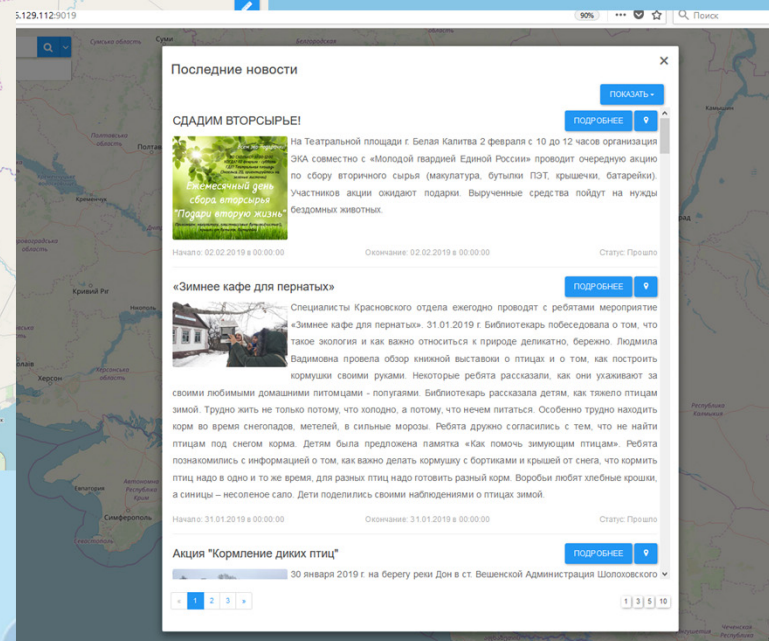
.5.129.112:9019

90%

Поиск

Последние новости

ПОКАЗАТЬ

СДАДИМ ВТОРСЫРЬЕ!

ПОДРОБНЕЕ

Ежемесячный день сбора вторсырья "Подари вторую жизнь"

На Театральной площади г. Белая Калитва 2 февраля с 10 до 12 часов организация ЭКА совместно с «Молодой гвардией Единой России» проводит очередную акцию по сбору вторичного сырья (макулатура, бутылки ПЭТ, крышечки, батарейки). Участников акции ожидают подарки. Вырученные средства пойдут на нужды бездомных животных.

Начало: 02.02.2019 в 00:00:00

Окончание: 02.02.2019 в 00:00:00

Статус: Прошло

«Зимнее кафе для пернатых»

ПОДРОБНЕЕ

Специалисты Красновского отдела ежегодно проводят с ребятами мероприятие «Зимнее кафе для пернатых». 31.01.2019 г. Библиотекарь побеседовала о том, что такое экология и как важно относиться к природе деликатно, бережно. Людмила Вадимовна провела обзор книжной выставки о птицах и о том, как построить кормушки своими руками. Некоторые ребята рассказали, как они ухаживают за своими любимыми домашними питомцами - попугаями. Библиотекарь рассказала детям, как тяжело птицам зимой. Трудно жить не только потому, что холодно, а потому, что нечем питаться. Особенно трудно находить корм во время снегопадов, метелей, в сильные морозы. Ребята дружно согласились с тем, что не найти птицам под снегом корма. Детям была предложена памятка «Как помочь зимующим птицам». Ребята познакомились с информацией о том, как важно делать кормушку с бортиками и крышей от снега, что кормить птиц надо в одно и то же время, для разных птиц надо готовить разный корм. Воробьи любят хлебные крошки, а синицы – несоленое сало. Дети поделились своими наблюдениями о птицах зимой.

Начало: 31.01.2019 в 00:00:00

Окончание: 31.01.2019 в 00:00:00

Статус: Прошло

Акция "Кормление диких птиц"

ПОДРОБНЕЕ

30 января 2019 г. на берегу реки Дон в ст. Вешенской Администрация Шолоховского

« 1 2 3 »

1 3 5 10

Сумская область
Полтавская область
Кировоградская область
Херсон
Симферополь
Республика Калмыкия
Камышин